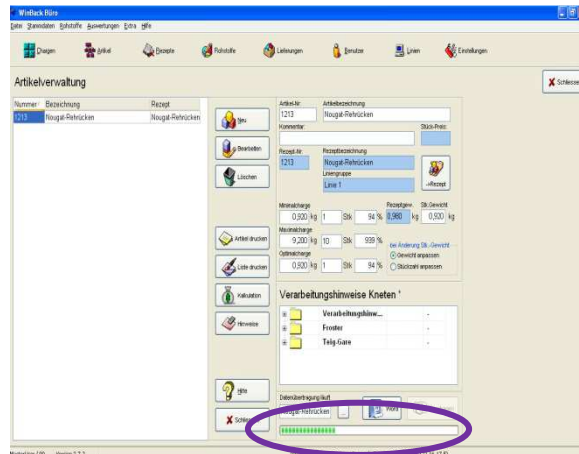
WinBack Büro

Datei Stammdaten Rohstoffe Auswertungen Extra Hilfe

Chargen Artikel Rezepte Rohstoffe Lieferungen Benutzer Linien Einstellungen

Artikelverwaltung

Schliessen

| Nummer | Bezeichnung | Rezept |
|---|---|---|
| 1213 | Nougat-Rehrücken | Nougat-Rehrücken |

Neu
Bearbeiten
Löschen
Artikel drucken
Liste drucken
Kalkulation
Hinweise
Hilfe
Schliessen

Artikel-Nr. 1213
Artikelbezeichnung Nougat-Rehrücken
Kommentar
Stück-Preis
Rezept-Nr. 1213
Rezeptbezeichnung Nougat-Rehrücken
Liniengruppe Linie 1
->Rezept

Minimalcharge 0,500 kg 1 Stk 94 %
Rezeptgew. 0,980 kg
Stk.Gewicht 0,500 kg
Maximalcharge 9,200 kg 10 Stk 939 %
bei Änderung Stk.-Gewicht
Gewicht anpassen
Stückzahl anpassen
Optimalcharge 0,920 kg 1 Stk 94 %

Verarbeitungshinweise Kneten *

Verarbeitungshinw... -
Froster -
Teig-Gare -

Datenübertragung läuft
Nougat-Rehrücken ...
Word

Protokoll: 1.00 Version 2.7.3